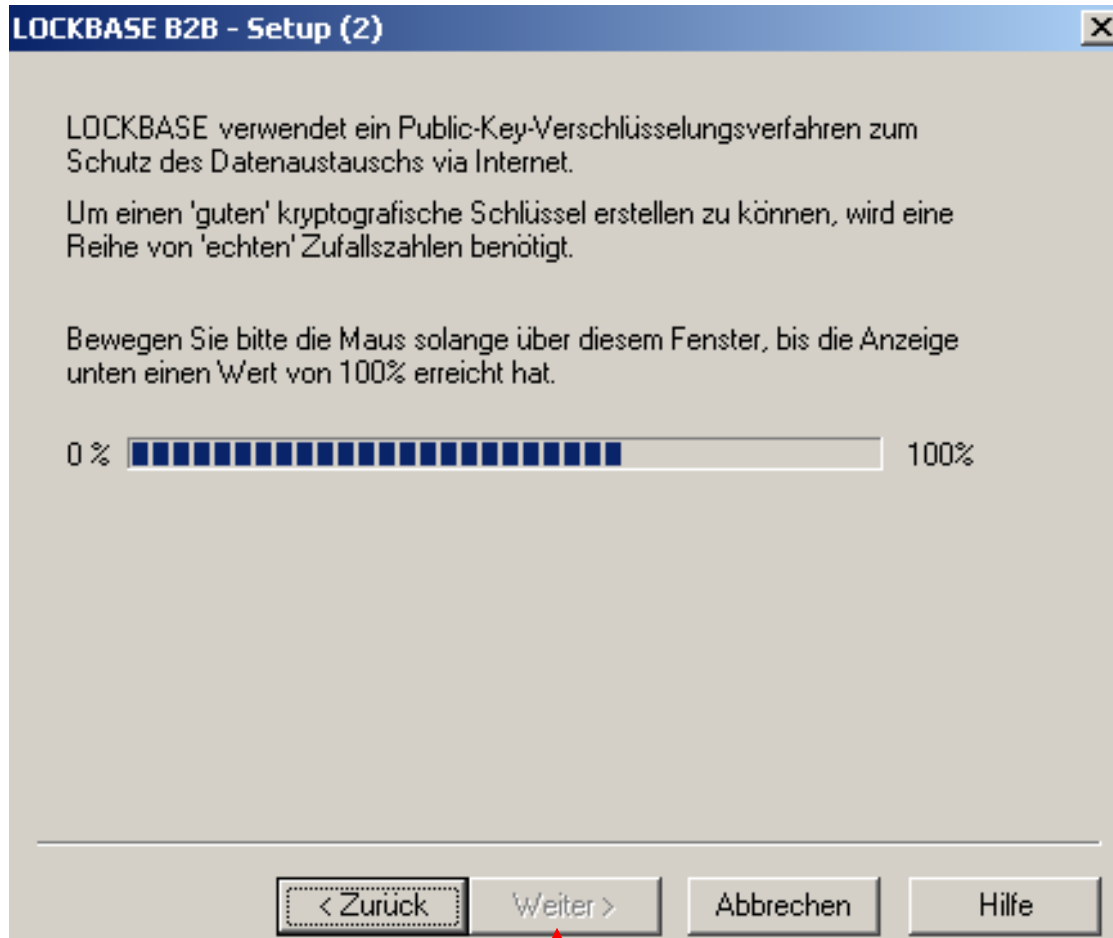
LOCKBASE B2B - Setup (2)

LOCKBASE verwendet ein Public-Key-Verschlüsselungsverfahren zum Schutz des Datenaustauschs via Internet.

Um einen 'guten' kryptografische Schlüssel erstellen zu können, wird eine Reihe von 'echten' Zufallszahlen benötigt.

Bewegen Sie bitte die Maus solange über diesem Fenster, bis die Anzeige unten einen Wert von 100% erreicht hat.

0 %

100%

< Zurück

Weiter >

Abbrechen

Hilfe